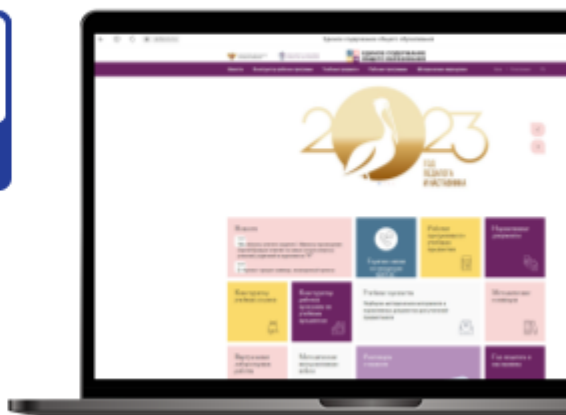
Единое содержание общего образования

Новости

2023

ГОД ПЕДАГОГА И НАСТАВНИКА

Новости

Рабочие программы учебных предметов

Нормативные документы

Конструктор учебных планов

Конструктор рабочих программ по учебным предметам

Учебные предметы

Методические пособия

Виртуальные лабораторные работы

Методические видеоуроки

Год педагога и наставника